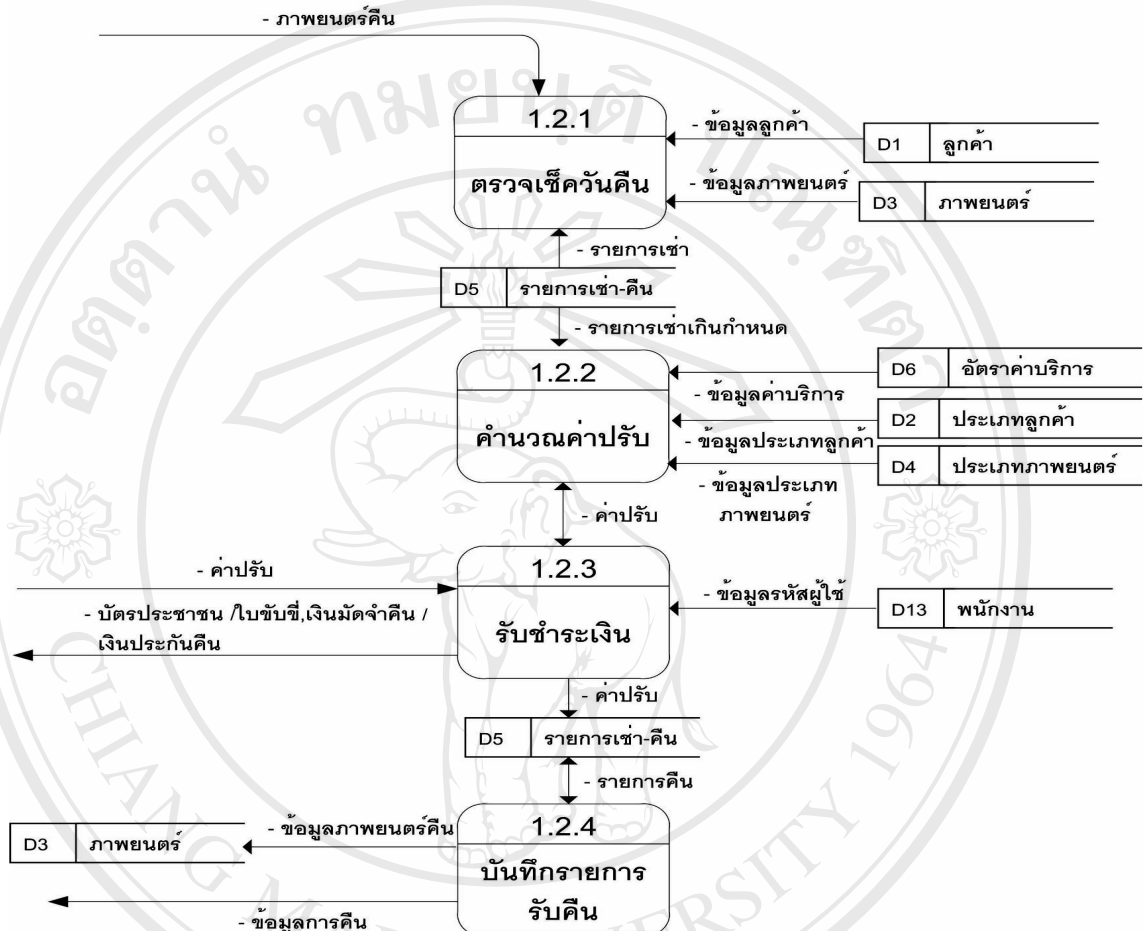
- ภาพยนตร์คืน

1.2.1

ตรวจเช็ควันคืน

- ข้อมูลลูกค้า

D1 ลูกค้า

- ข้อมูลภาพยนตร์

D3 ภาพยนตร์

- รายการเช่า

D5 รายการเช่า-คืน

- รายการเช่าเกินกำหนด

1.2.2

คำนวณค่าปรับ

D6 อัตราค่าบริการ

- ข้อมูลค่าบริการ

D2 ประเภทลูกค้า

- ข้อมูลประเภทลูกค้า

D4 ประเภทภาพยนตร์

- ข้อมูลประเภท ภาพยนตร์

- ค่าปรับ

- ค่าปรับ

1.2.3

รับชำระเงิน

- บัตรประชาชน /ใบขับขี่,เงินมัดจำคืน / เงินประกันคืน

- ข้อมูลรหัสผู้ใช้

D13 พนักงาน

- ค่าปรับ

D5 รายการเช่า-คืน

- รายการคืน

1.2.4

บันทึกรายการ รับคืน

- ข้อมูลภาพยนตร์คืน

D3 ภาพยนตร์

- ข้อมูลการคืน

CHIANG MAI UNIVERSITY 1964